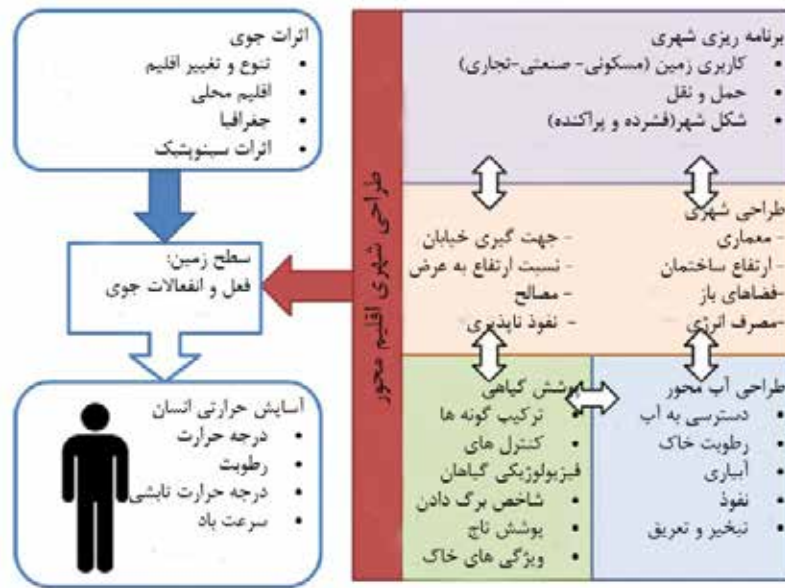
اثرات جوی
• تنوع و تغییر اقلیم
• اقلیم محلی
• جغرافیا
• اثرات سینوپتیک

سطح زمین:
فعل و انفعالات جوی

آسایش حرارتی انسان
• درجه حرارت
• رطوبت
• درجه حرارت تابشی
• سرعت باد

طراحی شهری اقلیم محور

برنامه ریزی شهری
• کاربری زمین (مسکونی- صنعتی-تجاری)
• حمل و نقل
• شکل شهر(فشرده و پراکنده)

طراحی شهری
- معماری
- ارتفاع ساختمان
-فضاهای باز
-مصرف انرژی

- جهت گیری خیابان
- نسبت ارتفاع به عرض
- مصالح
- نفوذ ناپذیری

پوشش گیاهی
• ترکیب گونه ها
• کنترل های فیزیولوژیکی گیاهان
• شاخص برگ دادن
• پوشش تاج
• ویژگی های خاک

طراحی آب محور
• دسترسی به آب
• رطوبت خاک
• آبیاری
• نفوذ
• تبخیر و تعریق